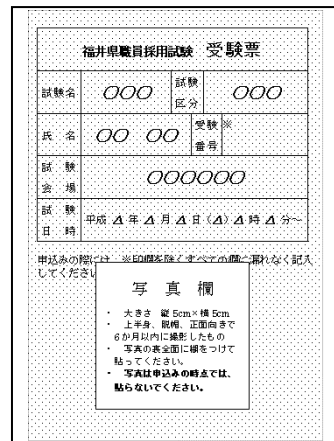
福井県職員採用試験　受験票

| 試験名 | ○○○ | 試験区分 | ○○○ |
|---|---|---|---|
| 氏　名 | ○○　○○ | 受験番号 | ※ |
| 試　験会　場 | ○○○○○○ | | |
| 試　験日　時 | 平成 Δ 年 Δ 月 Δ 日（Δ）Δ 時 Δ 分～ | | |

申込みの際には、※印欄を除くすべての欄に漏れなく記入してください

写　真　欄

・ 大きさ　縦 5cm × 横 5cm
・ 上半身、無帽、正面向きで6か月以内に撮影したもの
・ 写真の裏全面に糊をつけて貼ってください。
・ 写真は申込みの時点では、貼らないでください。